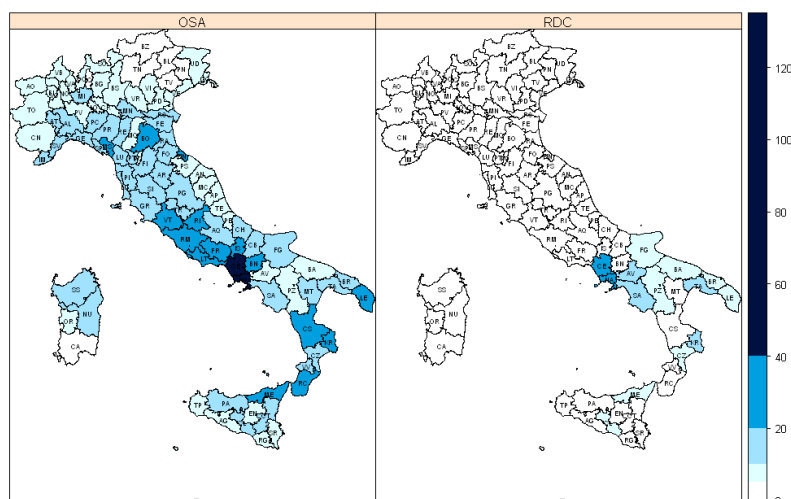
OSA

RDC

120
100
80
60
40
20

BZ TN SO BL UD VB CO BG TV PN GO AO BI NO MI BS VI VE TS TO VC LO CR VR PD PV MN RO PC PR AL AT FE RE MO GE BO CN SP MS RA IM SV LU PT FO LI PI FI PU AN AR MC SI PG AP GR TE TR VT RI PE CH AQ RM IS CB FR FG LT CE BN AV NA SA BA TA BR PZ MT LE SS NU OR CS CA KR CZ VV RC ME TP PA EN CT AG CL SR RG

BZ TN SO BL UD VB CO BG TV PN GO AO BI NO MI BS VI VE TS TO VC LO CR VR PD PV MN RO PC PR AL AT FE RE MO GE BO CN SP MS RA IM SV LU PT FO LI PI FI PU AN AR MC SI PG AP GR TE TR VT RI PE CH AQ RM IS CB FR FG LT CE BN AV NA SA BA TA BR PZ MT LE SS NU OR CS CA KR CZ VV RC ME TP PA EN CT AG CL SR RG